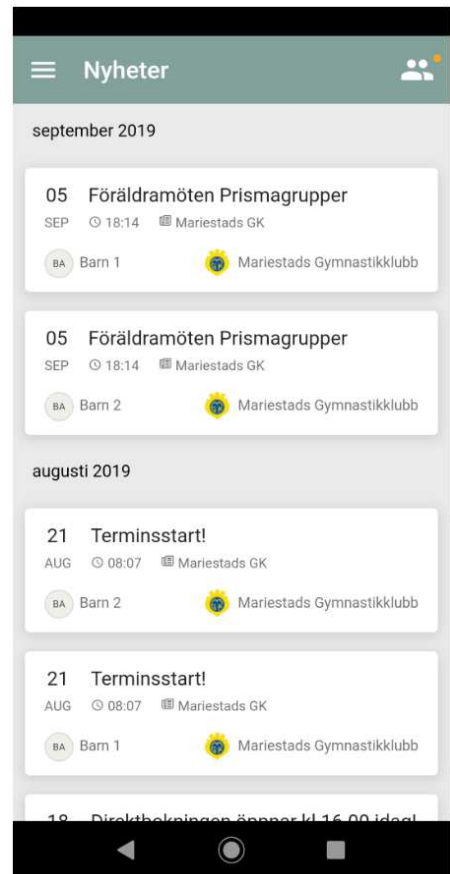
Nyheter

september 2019

05 Föräldramöten Prismagrupper
SEP 18:14 Mariestads GK
BA Barn 1 Mariestads Gymnastikklubb

05 Föräldramöten Prismagrupper
SEP 18:14 Mariestads GK
BA Barn 2 Mariestads Gymnastikklubb

augusti 2019

21 Terminsstart!
AUG 08:07 Mariestads GK
BA Barn 2 Mariestads Gymnastikklubb

21 Terminsstart!
AUG 08:07 Mariestads GK
BA Barn 1 Mariestads Gymnastikklubb

18 Direktbokningen öppnar kl 16.00 idag! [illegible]